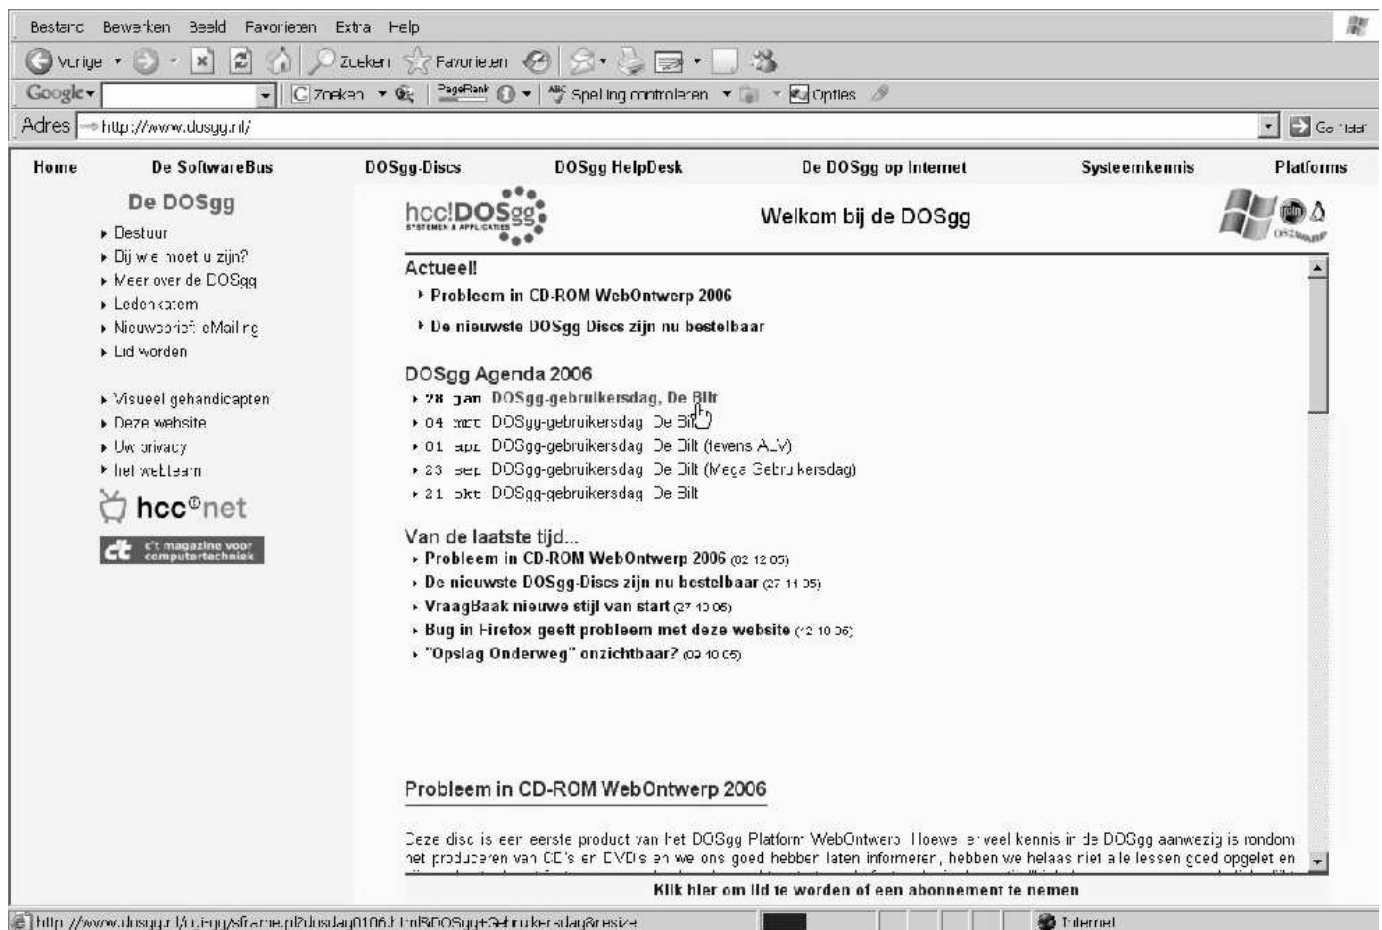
Bestand Bewerken Beeld Favorieten Extra Help

Vorige Zoeken Favorieten

Google Zoeken PageRank Spelling controleren Opties

Adres http://www.dosgg.nl/ Ga naar

Home De SoftwareBus DOSgg-Discs DOSgg HelpDesk De DOSgg op Internet Systeemkennis Platforms

De DOSgg
▸ Bestuur
▸ Bij wie moet u zijn?
▸ Meer over de DOSgg
▸ Ledenkatern
▸ Nieuwsbrief eMailing
▸ Lid worden

▸ Visueel gehandicapten
▸ Deze website
▸ Uw privacy
▸ het webteam

hcc®net

c't magazine voor computertechniek

hcc!DOSgg SYSTEMEN & APPLICATIES

Welkom bij de DOSgg

Actueel!
▸ Probleem in CD-ROM WebOntwerp 2006
▸ De nieuwste DOSgg Discs zijn nu bestelbaar

DOSgg Agenda 2006
▸ 28 jan DOSgg-gebruikersdag, De Bilt
▸ 04 mrt DOSgg-gebruikersdag De Bilt
▸ 01 apr DOSgg-gebruikersdag De Bilt (tevens ALV)
▸ 23 sep DOSgg-gebruikersdag De Bilt (Mega Gebruikersdag)
▸ 21 okt DOSgg-gebruikersdag De Bilt

Van de laatste tijd...
▸ Probleem in CD-ROM WebOntwerp 2006 (02 12 05)
▸ De nieuwste DOSgg-Discs zijn nu bestelbaar (27 11 05)
▸ VraagBaak nieuwe stijl van start (27 10 05)
▸ Bug in Firefox geeft probleem met deze website (12 10 05)
▸ "Opslag Onderweg" onzichtbaar? (03 10 05)

Probleem in CD-ROM WebOntwerp 2006

Deze disc is een eerste product van het DOSgg Platform WebOntwerp. Hoewel er veel kennis in de DOSgg aanwezig is rondom het produceren van CD's en DVDs en we ons goed hebben laten informeren, hebben we helaas niet alle lessen goed opgelet en

Klik hier om lid te worden of een abonnement te nemen

http://www.dosgg.nl/cgi/sframe.pl?dosdag0106.html&DOSgg+Gebruikersdag&resize

Internet